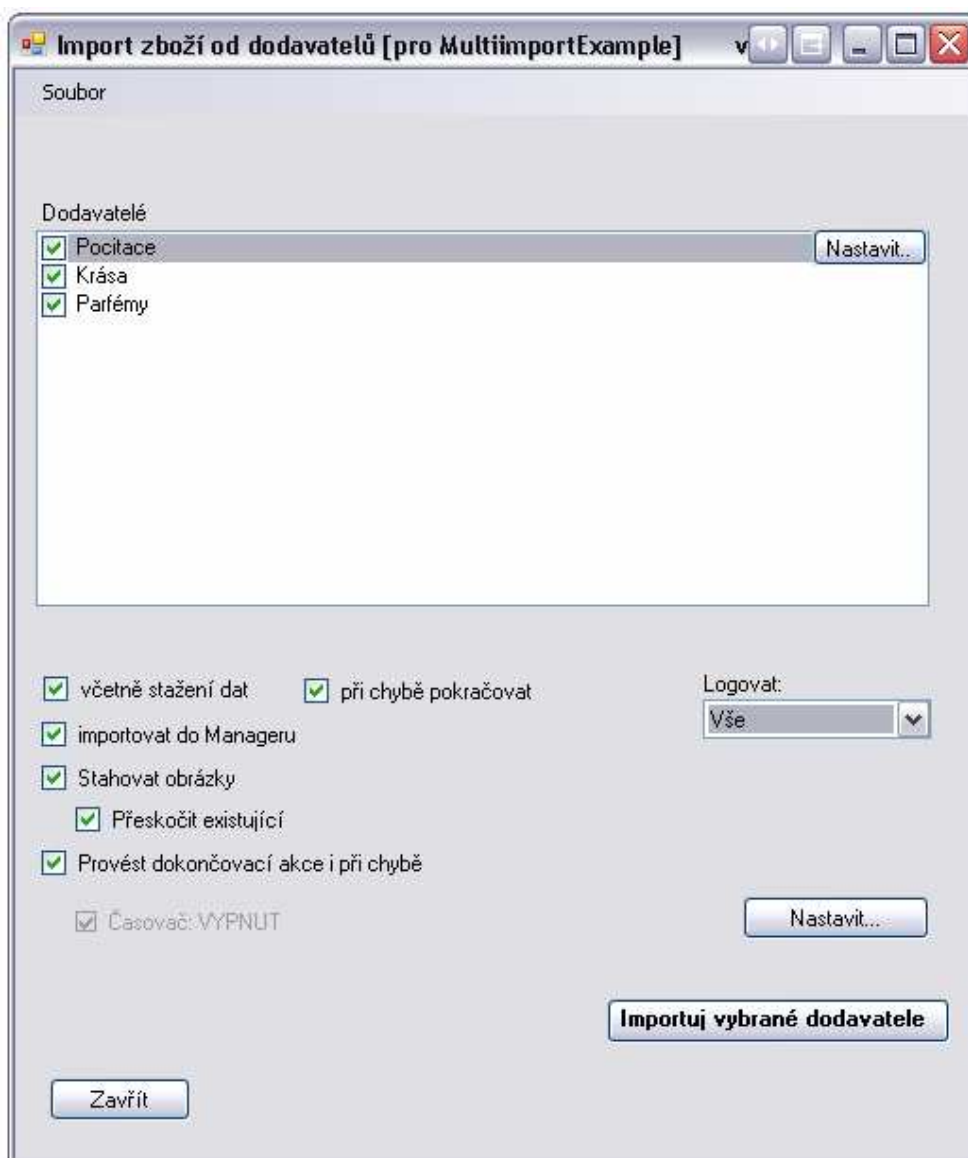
Import zboží od dodavatelů [pro MultiimportExample] v

Soubor

Dodavatelé

Pocitace

Nastavit..

Krása

Parfémy

včetně stažení dat

při chybě pokračovat

Logovat:

Vše

importovat do Manageru

Stahovat obrázky

Přeskočit existující

Provést dokončovací akce i při chybě

Časovač: VYPNUT

Nastavit...

Importuj vybrané dodavatele

Zavřít